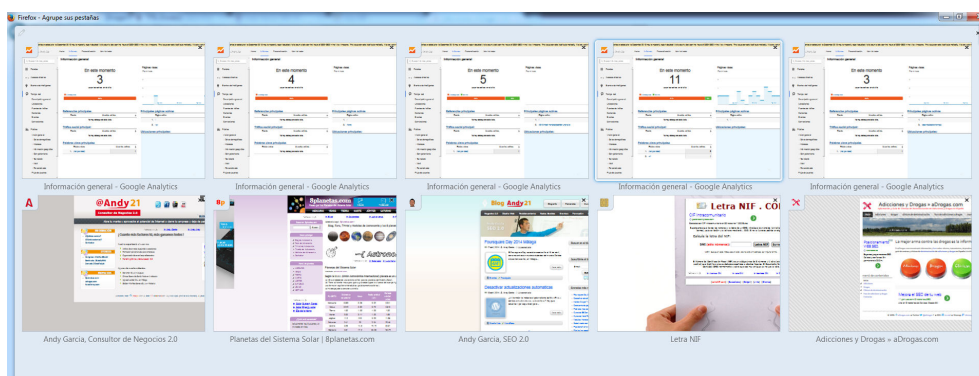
Firefox - Agrupe sus pestañas

En este momento
3

En este momento
4

En este momento
5

En este momento
11

En este momento
3

Información general - Google Analytics

Información general - Google Analytics

Información general - Google Analytics

Información general - Google Analytics

Información general - Google Analytics

@Andy21

8planetas.com

Blog Andy21

Letra NIF . CO

Adicciones y Drogas » aDrogas.com

Andy García, Consultor de Negocios 2.0

Planetas del Sistema Solar | 8planetas.com

Andy Garcia, SEO 2.0

Letra NIF

Adicciones y Drogas » aDrogas.com